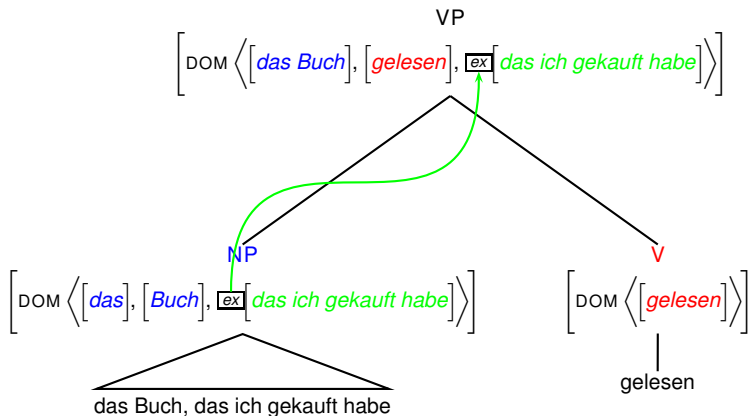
VP

$\left[\text{DOM} \left\langle \left[\textit{das Buch}\right], \left[\textit{gelesen}\right], \boxed{\textit{ex}}\left[\textit{das ich gekauft habe}\right] \right\rangle \right]$

NP

$\left[\text{DOM} \left\langle \left[\textit{das}\right], \left[\textit{Buch}\right], \boxed{\textit{ex}}\left[\textit{das ich gekauft habe}\right] \right\rangle \right]$

das Buch, das ich gekauft habe

V

$\left[\text{DOM} \left\langle \left[\textit{gelesen}\right] \right\rangle \right]$

gelesen